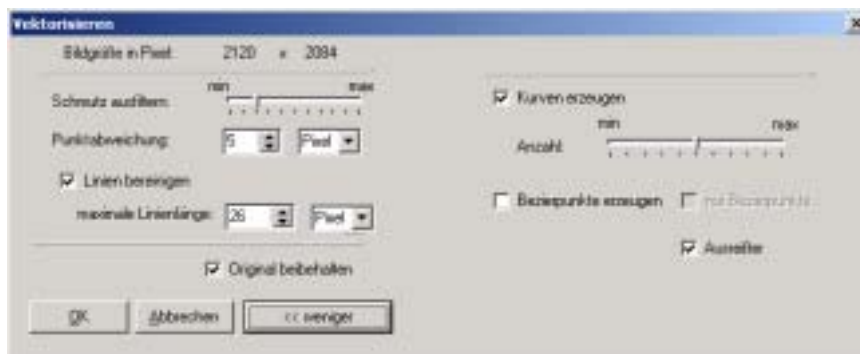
Vektorisieren

Bildgröße in Pixel: 2120 x 2084

Schmutz ausfiltern: min max

Punktabweichung: 5 Pixel

Linien bereinigen

maximale Linienlänge: 26 Pixel

Original beibehalten

OK Abbrechen << weniger

Kurven erzeugen

Anzahl: min max

Bezierpunkte erzeugen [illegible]

Ausreißer